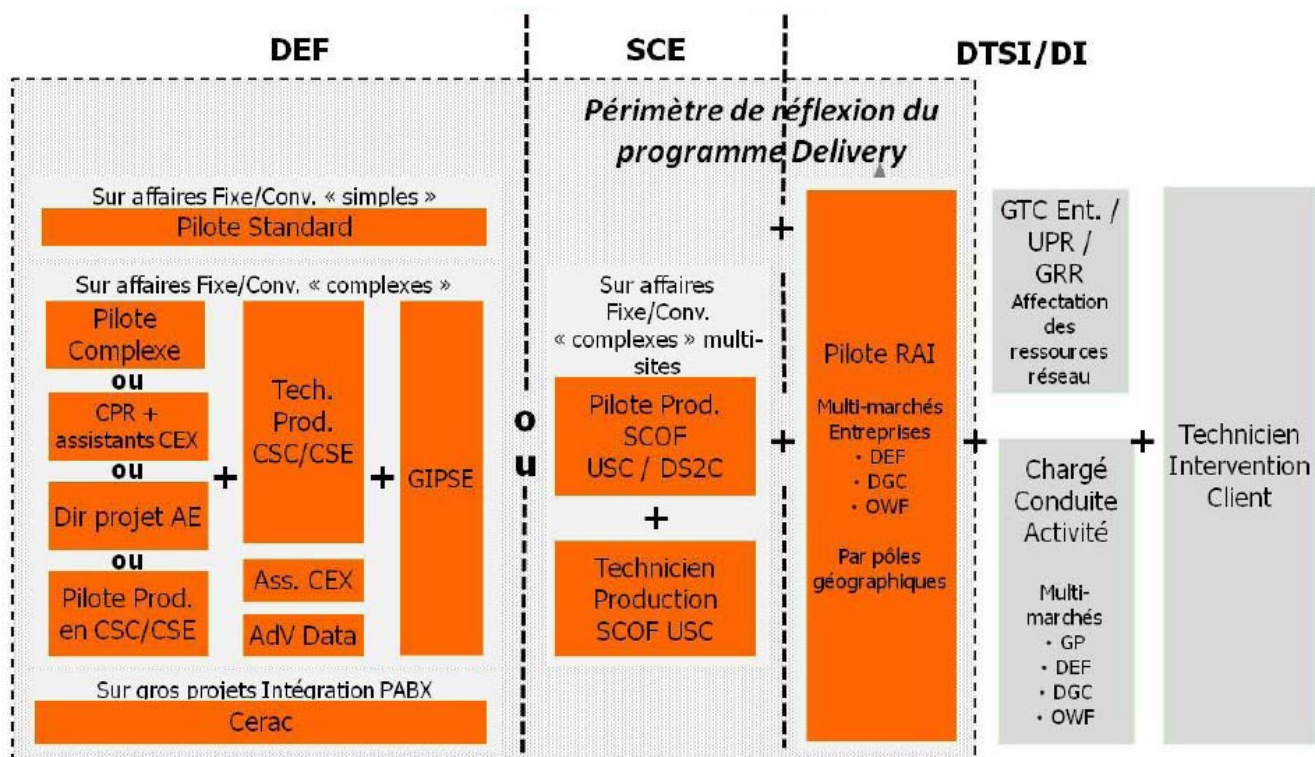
DEF

SCE

DTSI/DI

Périmètre de réflexion du programme Delivery

Sur affaires Fixe/Conv. « simples »

Pilote Standard

Sur affaires Fixe/Conv. « complexes »

Pilote Complexe

ou

CPR + assistants CEX

ou

Dir projet AE

ou

Pilote Prod. en CSC/CSE

+

Tech. Prod. CSC/CSE

Ass. CEX

AdV Data

+

GIPSE

Sur gros projets Intégration PABX

Cerac

o
u

Sur affaires Fixe/Conv. « complexes » multi-sites

Pilote Prod. SCOF USC / DS2C

+

Technicien Production SCOF USC

+

+

Pilote RAI

Multi-marchés Entreprises
• DEF
• DGC
• OWF

Par pôles géographiques

+

GTC Ent. / UPR / GRR

Affectation des ressources réseau

Chargé Conduite Activité

Multi-marchés
• GP
• DEF
• DGC
• OWF

+

Technicien Intervention Client